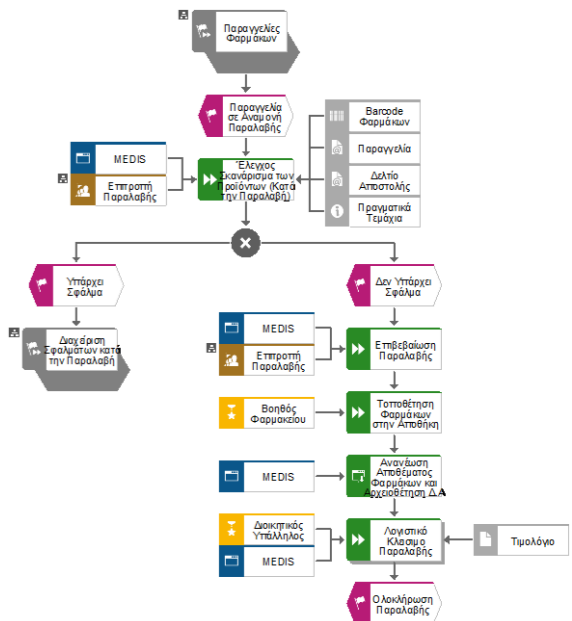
Παραγγελίες Φαρμάκων

Παραγγελία σε Αναμονή Παραλαβής

MEDIS

Επιτροπή Παραλαβής

Έλεγχος Σκανάρισμα των Προϊόντων (Κατά την Παραλαβή)

Barcode Φαρμάκων

Παραγγελία

Δελτίο Αποστολής

Πραγματικά Τεμάχια

Υπάρχει Σφάλμα

Διαχείριση Σφαλμάτων κατά την Παραλαβή

Δεν Υπάρχει Σφάλμα

MEDIS

Επιτροπή Παραλαβής

Επιβεβαίωση Παραλαβής

Βοηθός Φαρμακείου

Τοποθέτηση Φαρμάκων στην Αποθήκη

MEDIS

Ανανέωση Αποθέματος Φαρμάκων και Αρχειοθέτηση ΔΑ

Διοικητικός Υπάλληλος

MEDIS

Λογιστικό Κλείσιμο Παραλαβής

Τιμολόγιο

Ολοκλήρωση Παραλαβής